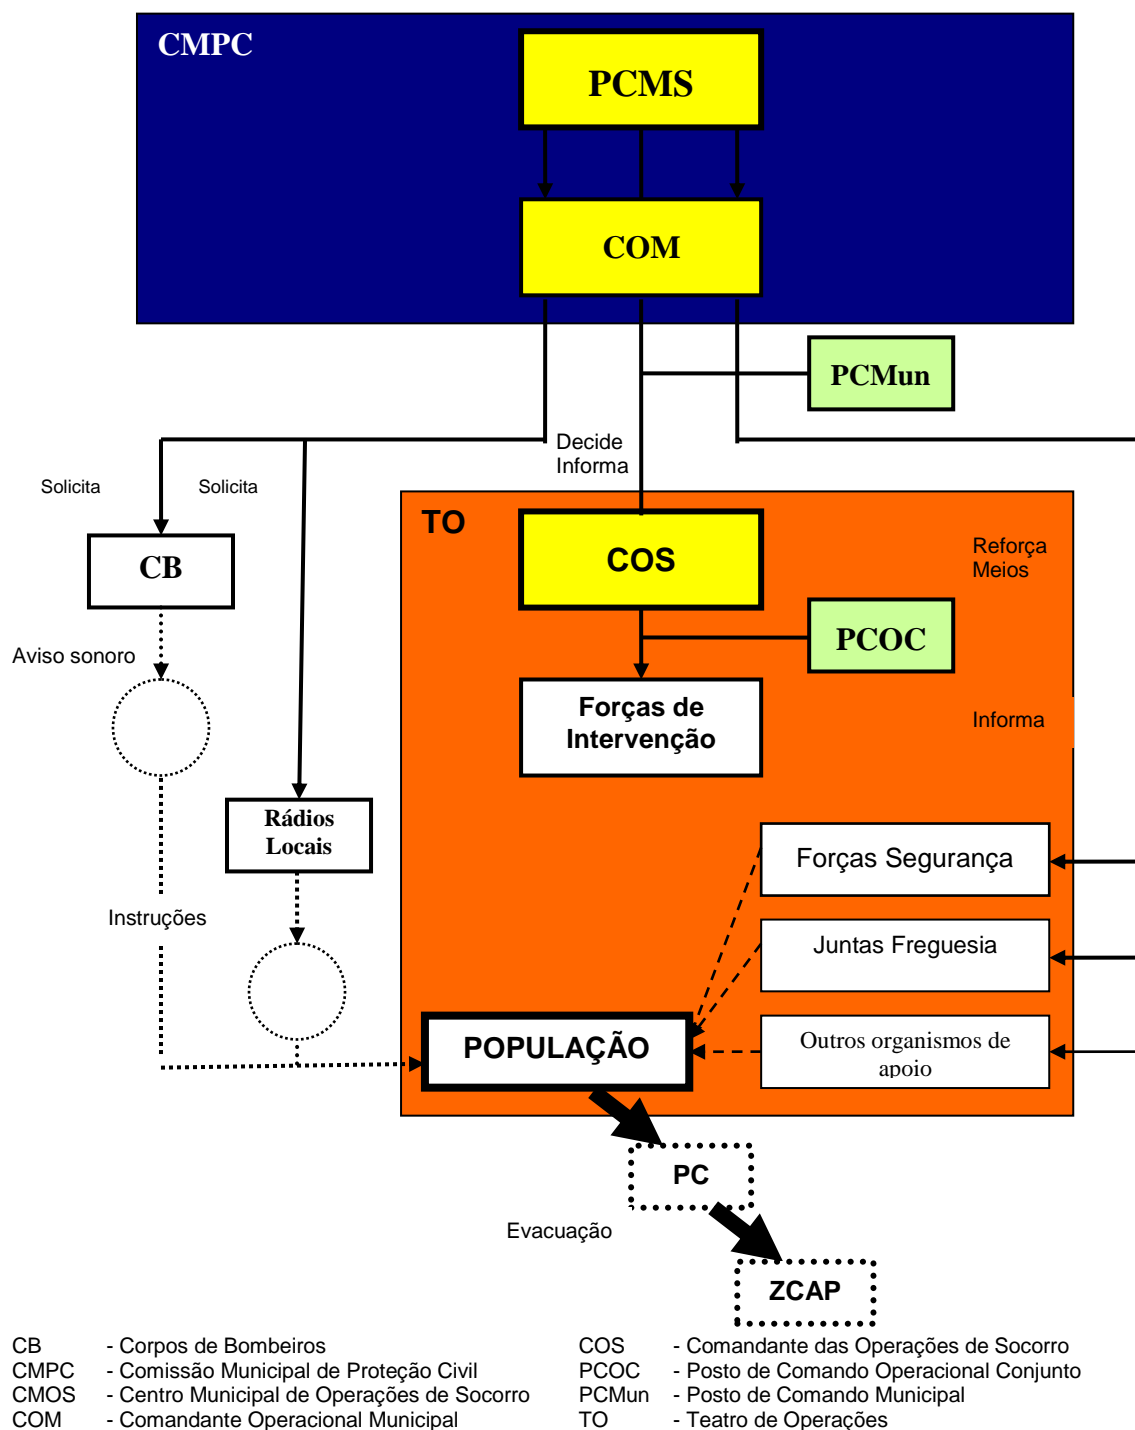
CMPC

PCMS

COM

PCMun

Decide
Informa

Solicita

Solicita

CB

TO

COS

Reforça
Meios

PCOC

Forças de
Intervenção

Informa

Aviso sonoro

Rádios
Locais

Forças Segurança

Instruções

Juntas Freguesia

POPULAÇÃO

Outros organismos de apoio

PC

Evacuação

ZCAP

CB - Corpos de Bombeiros
CMPC - Comissão Municipal de Proteção Civil
CMOS - Centro Municipal de Operações de Socorro
COM - Comandante Operacional Municipal

COS - Comandante das Operações de Socorro
PCOC - Posto de Comando Operacional Conjunto
PCMun - Posto de Comando Municipal
TO - Teatro de Operações